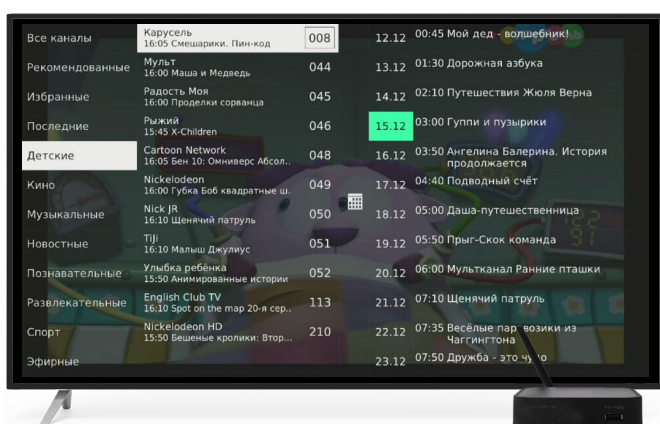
Все каналы
Рекомендованные
Избранные
Последние
Детские
Кино
Музыкальные
Новостные
Познавательные
Развлекательные
Спорт
Эфирные

Карусель
16:05 Смешарики. Пин-код
008

Мульт
16:00 Маша и Медведь
044

Радость Моя
16:00 Проделки сорванца
045

Рыжий
15:45 X-Children
046

Cartoon Network
16:05 Бен 10: Омниверс Абсол..
048

Nickelodeon
16:00 Губка Боб квадратные ш..
049

Nick JR
16:10 Щенячий патруль
050

Tiji
16:10 Малыш Джулиус
051

Улыбка ребёнка
15:50 Анимированные истории
052

English Club TV
16:10 Spot on the map 20-я сер..
113

Nickelodeon HD
15:50 Бешеные кролики: Втор...
210

12.12
13.12
14.12
15.12
16.12
17.12
18.12
19.12
20.12
21.12
22.12
23.12

00:45 Мой дед - волшебник!
01:30 Дорожная азбука
02:10 Путешествия Жюля Верна
03:00 Гуппи и пузырики
03:50 Ангелина Балерина. История продолжается
04:40 Подводный счёт
05:00 Даша-путешественница
05:50 Прыг-Скок команда
06:00 Мультканал Ранние пташки
07:10 Щенячий патруль
07:35 Весёлые паровозики из Чаггингтона
07:50 Дружба - это чудо